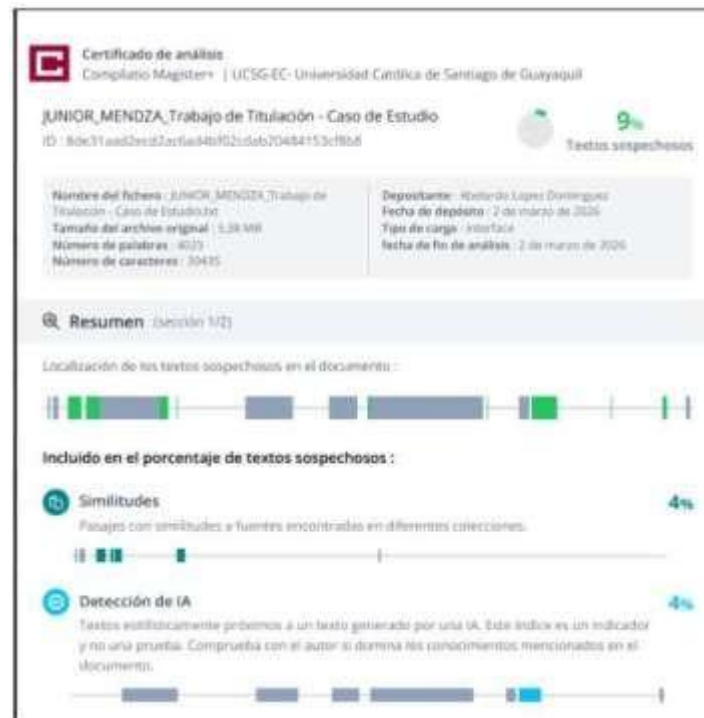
Certificado de análisis
Compilatio Magister+ | UCSG-EC- Universidad Católica de Santiago de Guayaquil

JUNIOR_MENDZA_Trabajo de Titulación - Caso de Estudio
ID : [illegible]

9%
Textos sospechosos

Nombre del fichero : JUNIOR_MENDZA_Trabajo de Titulación - Caso de Estudio.txt
Tamaño del archivo original : 5,28 MB
Número de palabras : 4025
Número de caracteres : 30435

Depositante : Abelardo Lopez Dominguez
Fecha de depósito : 2 de marzo de 2026
Tipo de carga : interface
fecha de fin de análisis : 2 de marzo de 2026

Resumen (sección 1/2)

Localización de los textos sospechosos en el documento :

Incluido en el porcentaje de textos sospechosos :

Similitudes
4%
Pasajes con similitudes a fuentes encontradas en diferentes colecciones.

Detección de IA
4%
Textos estadísticamente próximos a un texto generado por una IA. Este índice es un indicador y no una prueba. Comprueba con el autor si domina los conocimientos mencionados en el documento.